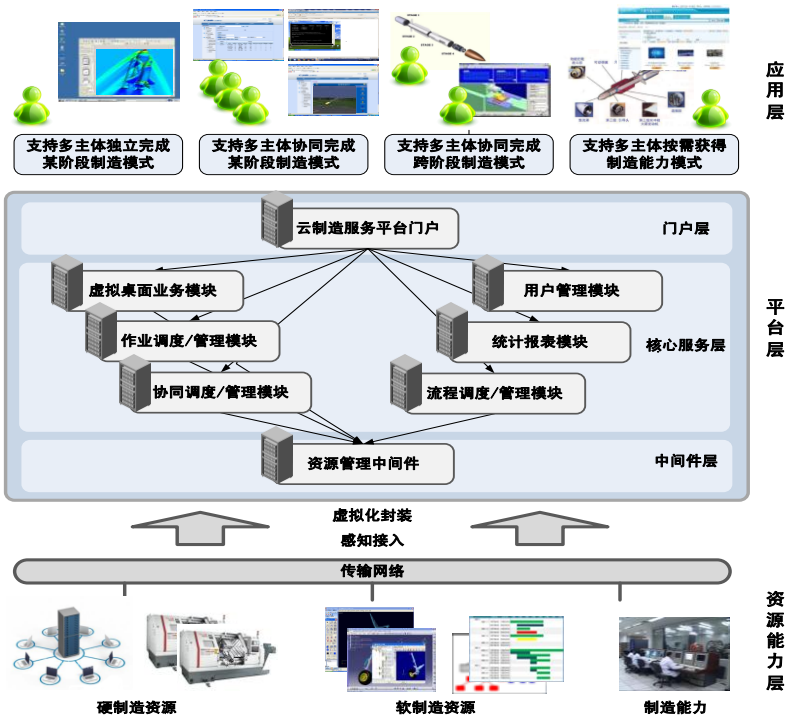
应用层

支持多主体独立完成某阶段制造模式

支持多主体协同完成某阶段制造模式

支持多主体协同完成跨阶段制造模式

支持多主体按需获得制造能力模式

平台层

云制造服务平台门户

门户层

虚拟桌面业务模块

用户管理模块

作业调度/管理模块

统计报表模块

核心服务层

协同调度/管理模块

流程调度/管理模块

资源管理中间件

中间件层

虚拟化封装

感知接入

传输网络

资源能力层

硬制造资源

软制造资源

制造能力